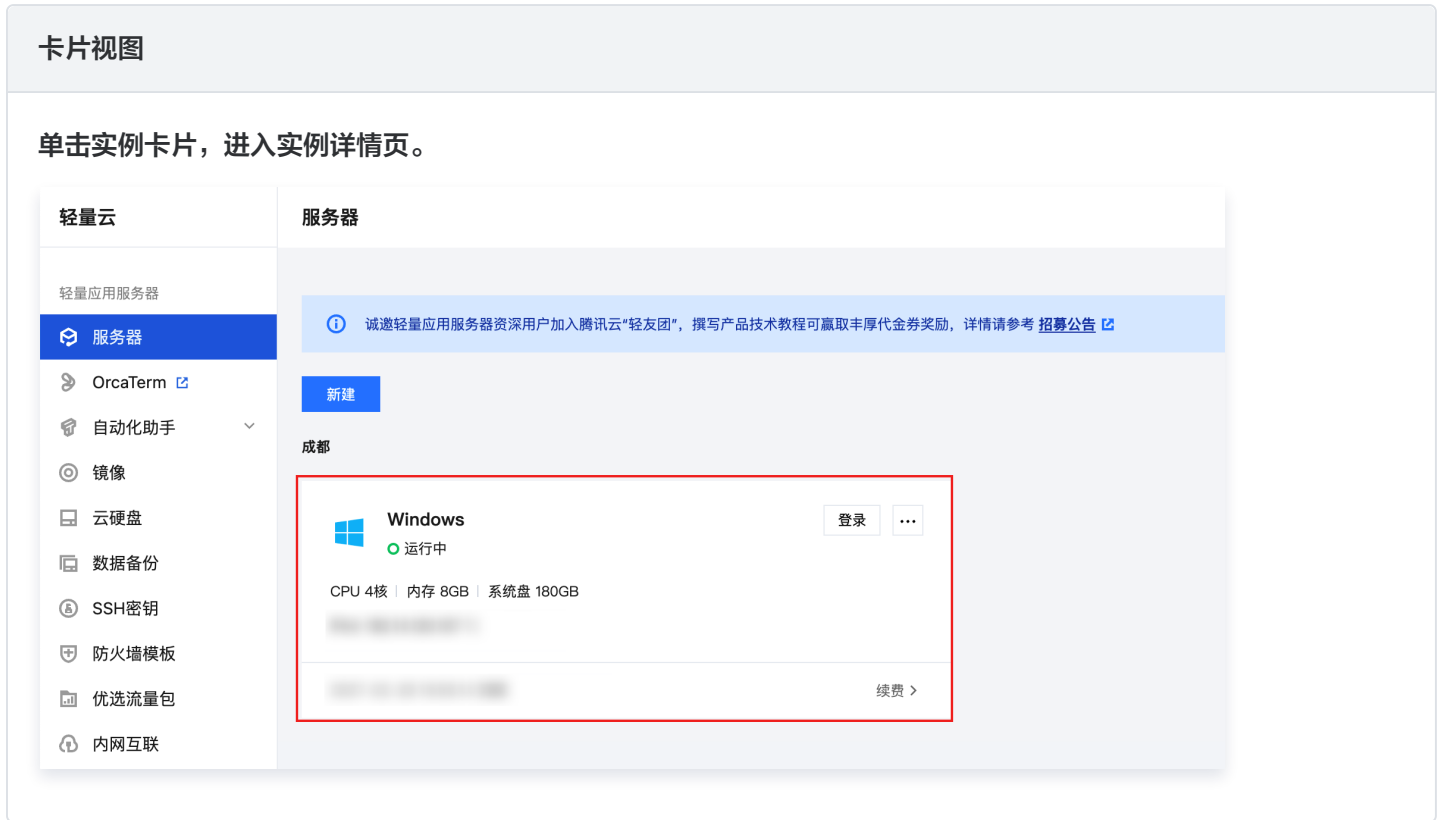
卡片视图

单击实例卡片，进入实例详情页。

轻量云

轻量应用服务器

服务器

OrcaTerm

自动化助手

镜像

云硬盘

数据备份

SSH密钥

防火墙模板

优选流量包

内网互联

服务器

诚邀轻量应用服务器资深用户加入腾讯云"轻友团"，撰写产品技术教程可赢取丰厚代金券奖励，详情请参考 招募公告

新建

成都

Windows

运行中

登录

···

CPU 4核 | 内存 8GB | 系统盘 180GB

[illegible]

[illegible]

续费 >